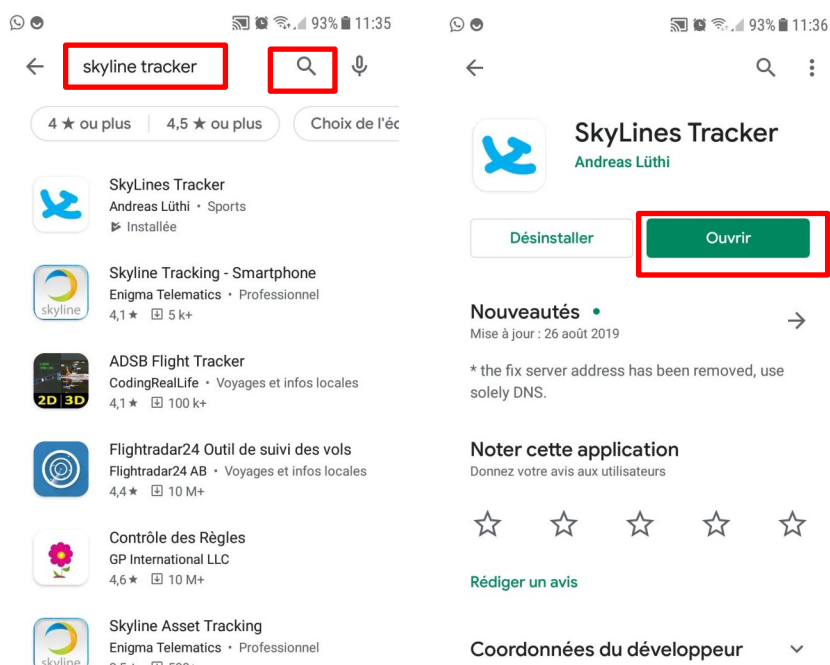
93% 11:35

skyline tracker

4 ★ ou plus | 4,5 ★ ou plus | Choix de l'é

SkyLines Tracker
Andreas Lüthi • Sports
Installée

Skyline Tracking - Smartphone
Enigma Telematics • Professionnel
4,1★ 5 k+

skyline

ADSB Flight Tracker
CodingRealLife • Voyages et infos locales
4,1★ 100 k+

2D 3D

Flightradar24 Outil de suivi des vols
Flightradar24 AB • Voyages et infos locales
4,4★ 10 M+

Contrôle des Règles
GP International LLC
4,6★ 10 M+

Skyline Asset Tracking
Enigma Telematics • Professionnel
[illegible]

skyline

93% 11:36

SkyLines Tracker
Andreas Lüthi

Désinstaller
Ouvrir

Nouveautés •
Mise à jour : 26 août 2019

* the fix server address has been removed, use solely DNS.

Noter cette application
Donnez votre avis aux utilisateurs

☆ ☆ ☆ ☆ ☆

Rédiger un avis

Coordonnées du développeur